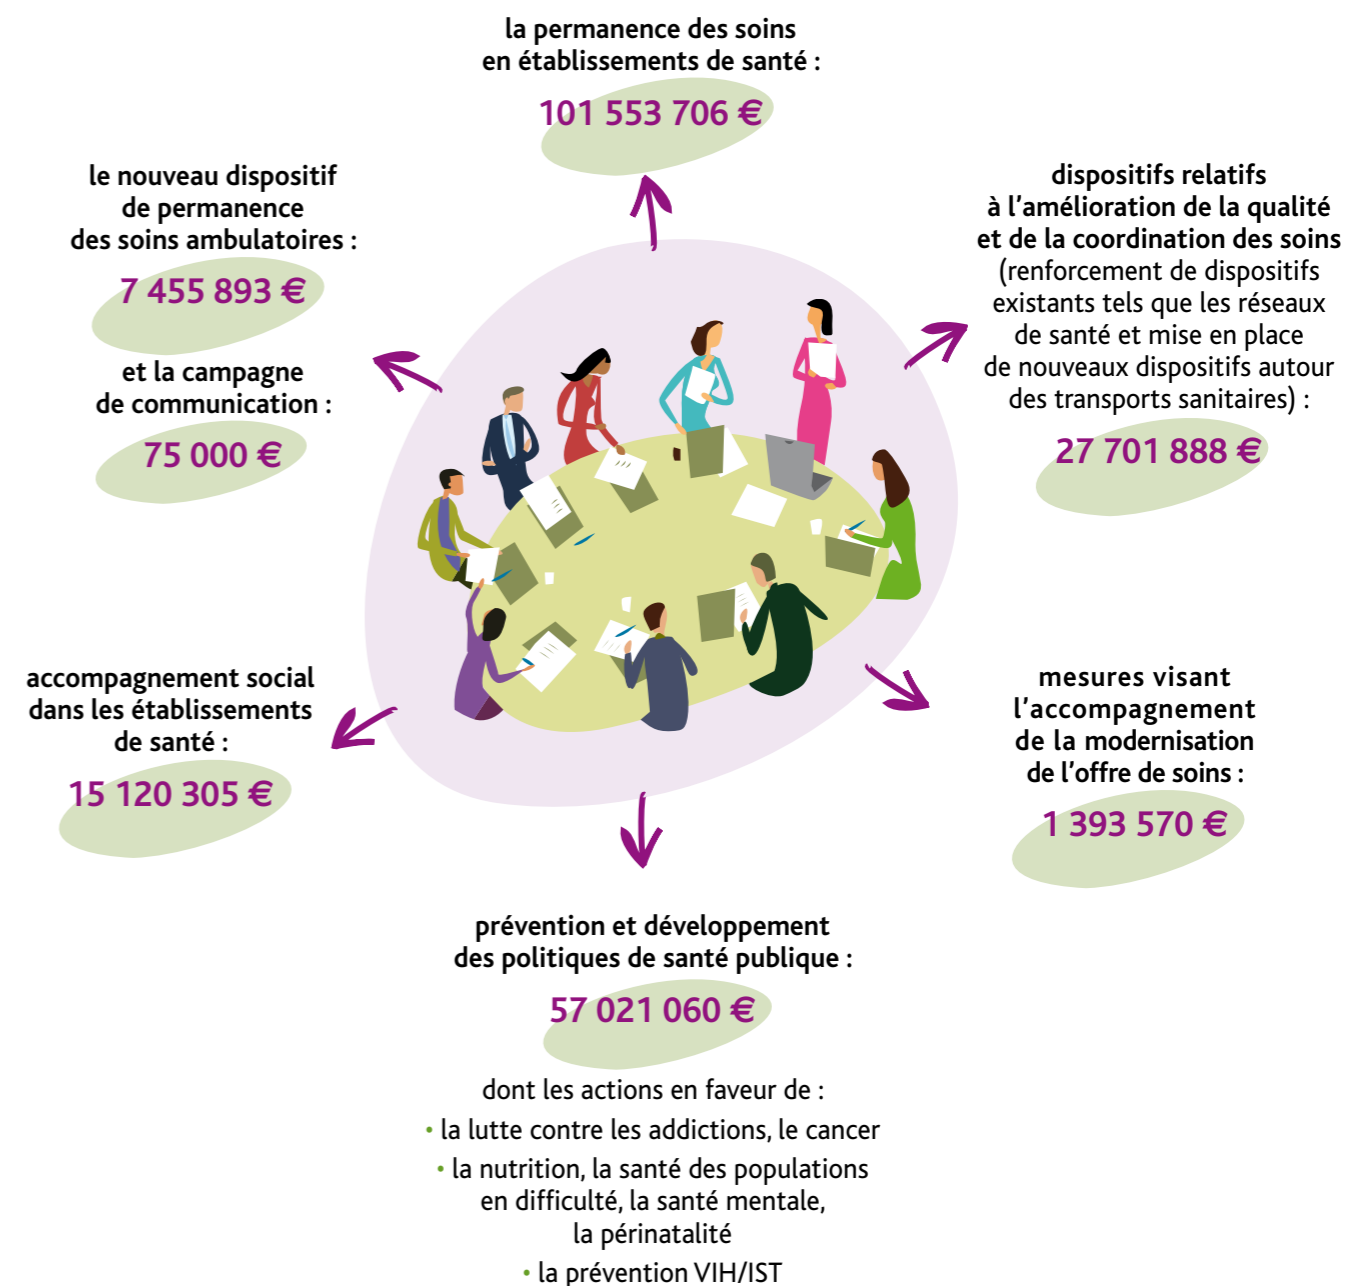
la permanence des soins en établissements de santé :

101 553 706 €

le nouveau dispositif de permanence des soins ambulatoires :

7 455 893 €

et la campagne de communication :

75 000 €

dispositifs relatifs à l'amélioration de la qualité et de la coordination des soins (renforcement de dispositifs existants tels que les réseaux de santé et mise en place de nouveaux dispositifs autour des transports sanitaires) :

27 701 888 €

accompagnement social dans les établissements de santé :

15 120 305 €

mesures visant l'accompagnement de la modernisation de l'offre de soins :

1 393 570 €

prévention et développement des politiques de santé publique :

57 021 060 €

dont les actions en faveur de :
• la lutte contre les addictions, le cancer
• la nutrition, la santé des populations en difficulté, la santé mentale, la périnatalité
• la prévention VIH/IST